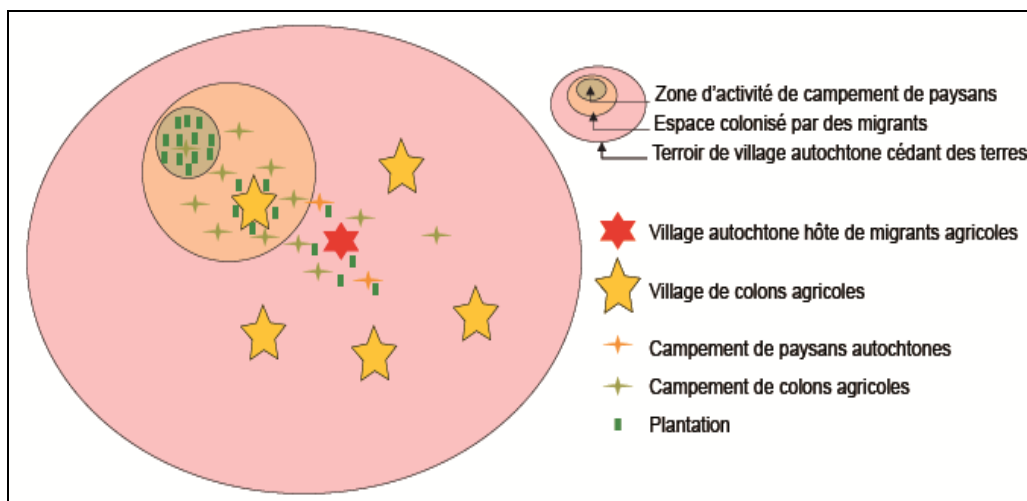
Zone d'activité de campement de paysans
Espace colonisé par des migrants
Terroir de village autochtone cédant des terres

Village autochtone hôte de migrants agricoles

Village de colons agricoles

Campement de paysans autochtones

Campement de colons agricoles

Plantation